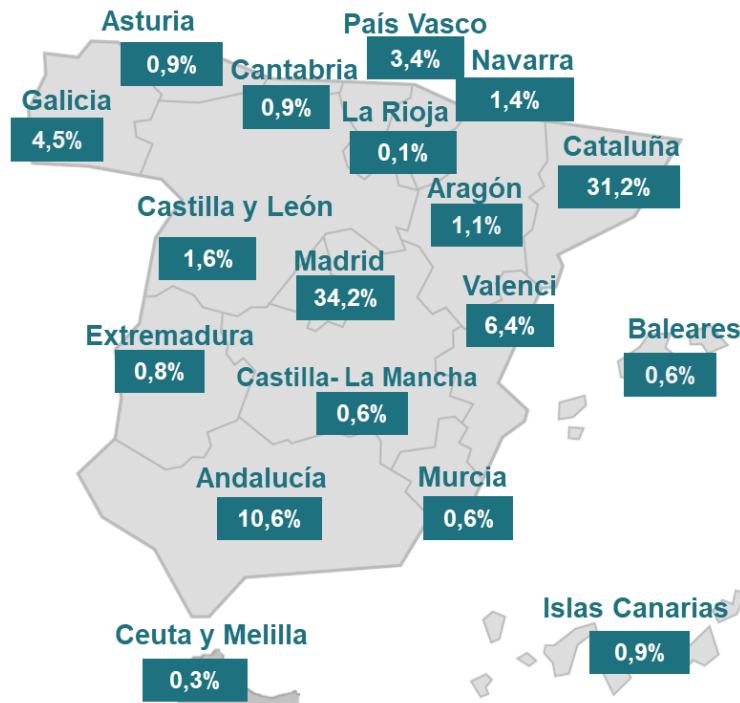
Asturia
0,9%
País Vasco
3,4%
Navarra
1,4%
Cantabria
0,9%
Galicia
4,5%
La Rioja
0,1%
Cataluña
31,2%
Aragón
1,1%
Castilla y León
1,6%
Madrid
34,2%
Valenci
6,4%
Baleares
0,6%
Extremadura
0,8%
Castilla- La Mancha
0,6%
Andalucía
10,6%
Murcia
0,6%
Islas Canarias
0,9%
Ceuta y Melilla
0,3%